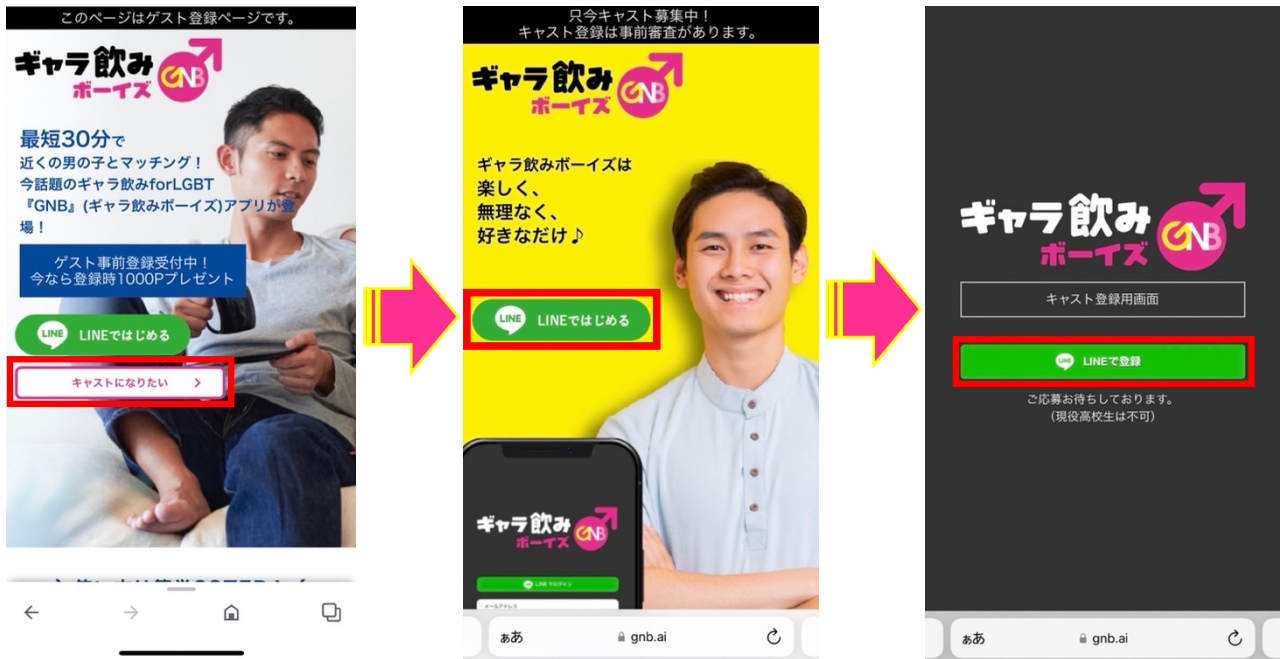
このページはゲスト登録ページです。

ギャラ飲み ボーイズ GNB

最短30分で
近くの男の子とマッチング！
今話題のギャラ飲みforLGBT
『GNB』(ギャラ飲みボーイズ)アプリが登場！

ゲスト事前登録受付中！
今なら登録時1000Pプレゼント

LINE LINEではじめる

キャストになりたい >

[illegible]

只今キャスト募集中！
キャスト登録は事前審査があります。

ギャラ飲み ボーイズ GNB

ギャラ飲みボーイズは
楽しく、
無理なく、
好きなだけ♪

LINE LINEではじめる

ギャラ飲み ボーイズ GNB

LINE でログイン

メールアドレス

ぁあ gnb.ai

ギャラ飲み ボーイズ GNB

キャスト登録用画面

LINEで登録

ご応募お待ちしております。
(現役高校生は不可)

ぁあ gnb.ai